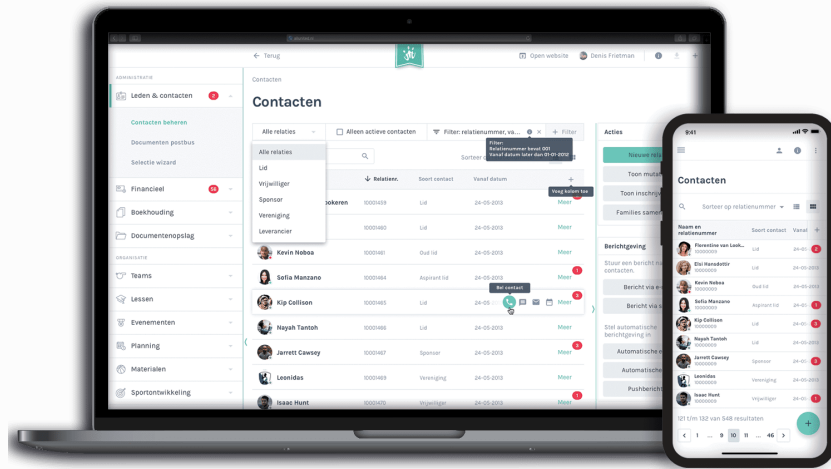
← Terug

Open website   Denis Frietman

ADMINISTRATIE

Leden & contacten 2

Contacten beheren

Documenten postbus

Selectie wizard

Financieel 16

Boekhouding

Documentenopslag

ORGANISATIE

Teams

Lessen

Evenementen

Planning

Materialen

Sportontwikkeling

Contacten

Contacten

Alle relaties

Alleen actieve contacten

Filter: relatienummer, va...

+ Filter

Filter:
Relatienummer bevat 001
Vanaf datum later dan 01-01-2012

Alle relaties
Lid
Vrijwilliger
Sponsor
Vereniging
Leverancier

Sorteer o

Voeg kolom toe

| | Relatienr. | Soort contact | Vanaf datum | |
|---|---|---|---|---|
| ...ookeren | 10001459 | Lid | 24-05-2013 | Meer |
| | 10001460 | Lid | 24-05-2013 | Meer |
| Kevin Noboa | 10001461 | Oud lid | 24-05-2013 | Meer |
| Sofia Manzano | 10001464 | Aspirant lid | 24-05-2013 | Meer |
| Kip Collison | 10001465 | Lid | 24-05-... | Meer |
| Nayah Tantoh | 10001466 | Lid | 24-05-2013 | Meer |
| Jarrett Cawsey | 10001467 | Sponsor | 24-05-2013 | Meer |
| Leonidas | 10001469 | Vereniging | 24-05-2013 | Meer |
| Isaac Hunt | 10001470 | Vrijwilliger | 24-05-2013 | Meer |

Bel contact

Acties

Nieuwe rela...

Toon muta...

Toon inschrij...

Families samen...

Berichtgeving

Stuur een bericht naar contacten.

Bericht via e-...

Bericht via s...

Stel automatische berichtgeving in

Automatische e-...

Automatische...

Pushbericht...

9:41

Contacten

Sorteer op relatienummer

| Naam en relatienummer | Soort contact | Vanaf |
|---|---|---|
| Florentine van Look... 10000000 | Lid | 24-01- |
| Elsi Hanadottir 10000000 | Lid | 24-05-2013 |
| Kevin Noboa 10000000 | Lid | 24-05-2013 |
| Sofia Manzano 10000000 | Aspirant lid | 24-01- |
| Kip Collison 10000000 | Lid | 24-01- |
| Nayah Tantoh 10000000 | Lid | 24-01- |
| Jarrett Cawsey 10000000 | Sponsor | 24-05-2013 |
| Leonidas 10000000 | Vereniging | 24-05-2013 |
| Isaac Hunt 10000000 | Vrijwilliger | 24-05-2013 |

121 t/m 132 van 548 resultaten

1 ... 9 10 11 ... 46